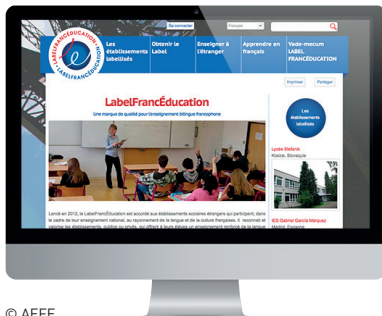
LABELFRANCÉDUCATION

Se connecter

Français

Les établissements labellisés

Obtenir le label

Enseigner à l'étranger

Apprendre en français

Vade-mecum LABEL FRANCÉDUCATION

Imprimer

Partager

LabelFrancÉducation

Une marque de qualité pour l'enseignement bilingue francophone

Les établissements labellisés

Lycée Stefanik
Kosice, Slovaquie

IES Gabriel García Márquez
Madrid, Espagne

Lancé en 2012, le LabelFrancÉducation est accordé aux établissements scolaires étrangers qui participent, dans le cadre de leur enseignement national, au rayonnement de la langue et de la culture françaises. Il reconnaît et valorise les établissements, publics ou privés, qui offrent à leurs élèves un enseignement renforcé de la langue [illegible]

© AEFE